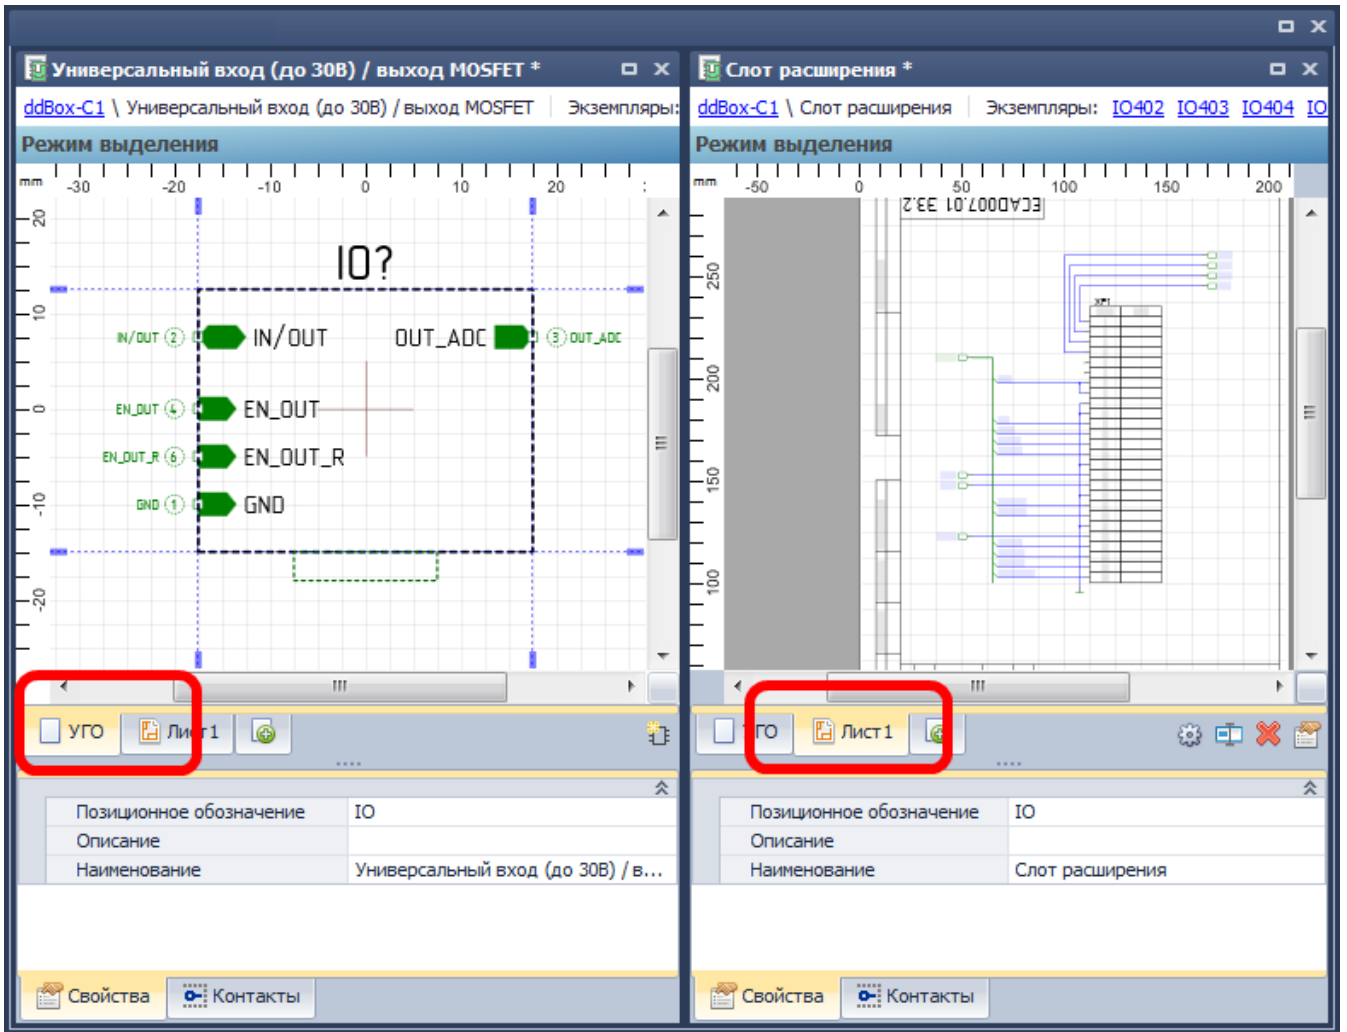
Универсальный вход (до 30В) / выход MOSFET *

ddBox-C1 \ Универсальный вход (до 30В) / выход MOSFET | Экземпляры:

Режим выделения

mm -30 -20 -10 0 10 20

20 10 0 -10 -20

IO?

IN/OUT 2 IN/OUT OUT_ADC 3 OUT_ADC

EN_OUT 4 EN_OUT

EN_OUT_R 6 EN_OUT_R

GND 1 GND

УГО | Лист1

| Позиционное обозначение | IO |
|---|---|
| Описание | |
| Наименование | Универсальный вход (до 30В) / в... |

Свойства | Контакты

Слот расширения *

ddBox-C1 \ Слот расширения | Экземпляры: IO402 IO403 IO404 IO

Режим выделения

mm -50 0 50 100 150 200

250 200 150 100

ECAD007.01 33.2

УГО | Лист1

| Позиционное обозначение | IO |
|---|---|
| Описание | |
| Наименование | Слот расширения |

Свойства | Контакты